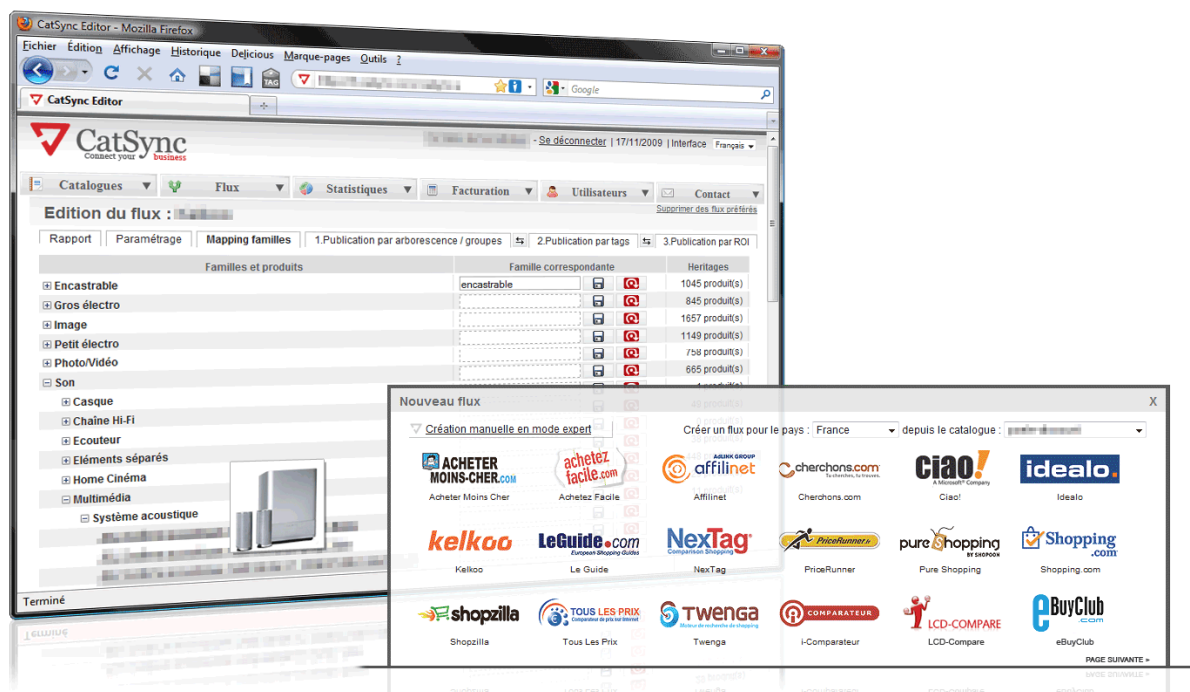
CatSync Editor - Mozilla Firefox

Fichier Édition Affichage Historique Delicious Marque-pages Outils ?

Google

CatSync Editor

CatSync
Connect your business

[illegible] - Se déconnecter | 17/11/2009 | Interface Français

Catalogues Flux Statistiques Facturation Utilisateurs Contact

Edition du flux : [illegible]

Supprimer des flux préférés

Rapport Paramétrage Mapping familles 1.Publication par arborescence / groupes 2.Publication par tags 3.Publication par ROI

| Familles et produits | Famille correspondante | Heritages |
|---|---|---|
| Encastrable | encastrable | 1045 produit(s) |
| Gros électro | | 845 produit(s) |
| Image | | 1657 produit(s) |
| Petit électro | | 1149 produit(s) |
| Photo/Vidéo | | 758 produit(s) |
| Son | | 665 produit(s) |
| Casque | | |
| Chaîne Hi-Fi | | |
| Ecouteur | | |
| Eléments séparés | | |
| Home Cinéma | | |
| Multimédia | | |
| Système acoustique | | |

Terminé

Nouveau flux X

Création manuelle en mode expert
Créer un flux pour le pays : France depuis le catalogue : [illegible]

ACHETER MOINS-CHER.COM
Acheter Moins Cher
achetez facile.com
Achetez Facile
affilinet
Affilinet
cherchons.com
Cherchons.com
ciao!
Ciao!
idealo.
Idealo
kelkoo
Kelkoo
LeGuide.com
Le Guide
NexTag
NexTag
PriceRunner
PriceRunner
pure shopping
Pure Shopping
Shopping.com
Shopping.com
shopzilla
Shopzilla
TOUS LES PRIX
Tous Les Prix
TWENGA
Twenga
COMPARATEUR
i-Comparateur
LCD-COMPARE
LCD-Compare
eBuyClub
eBuyClub

PAGE SUIVANTE »